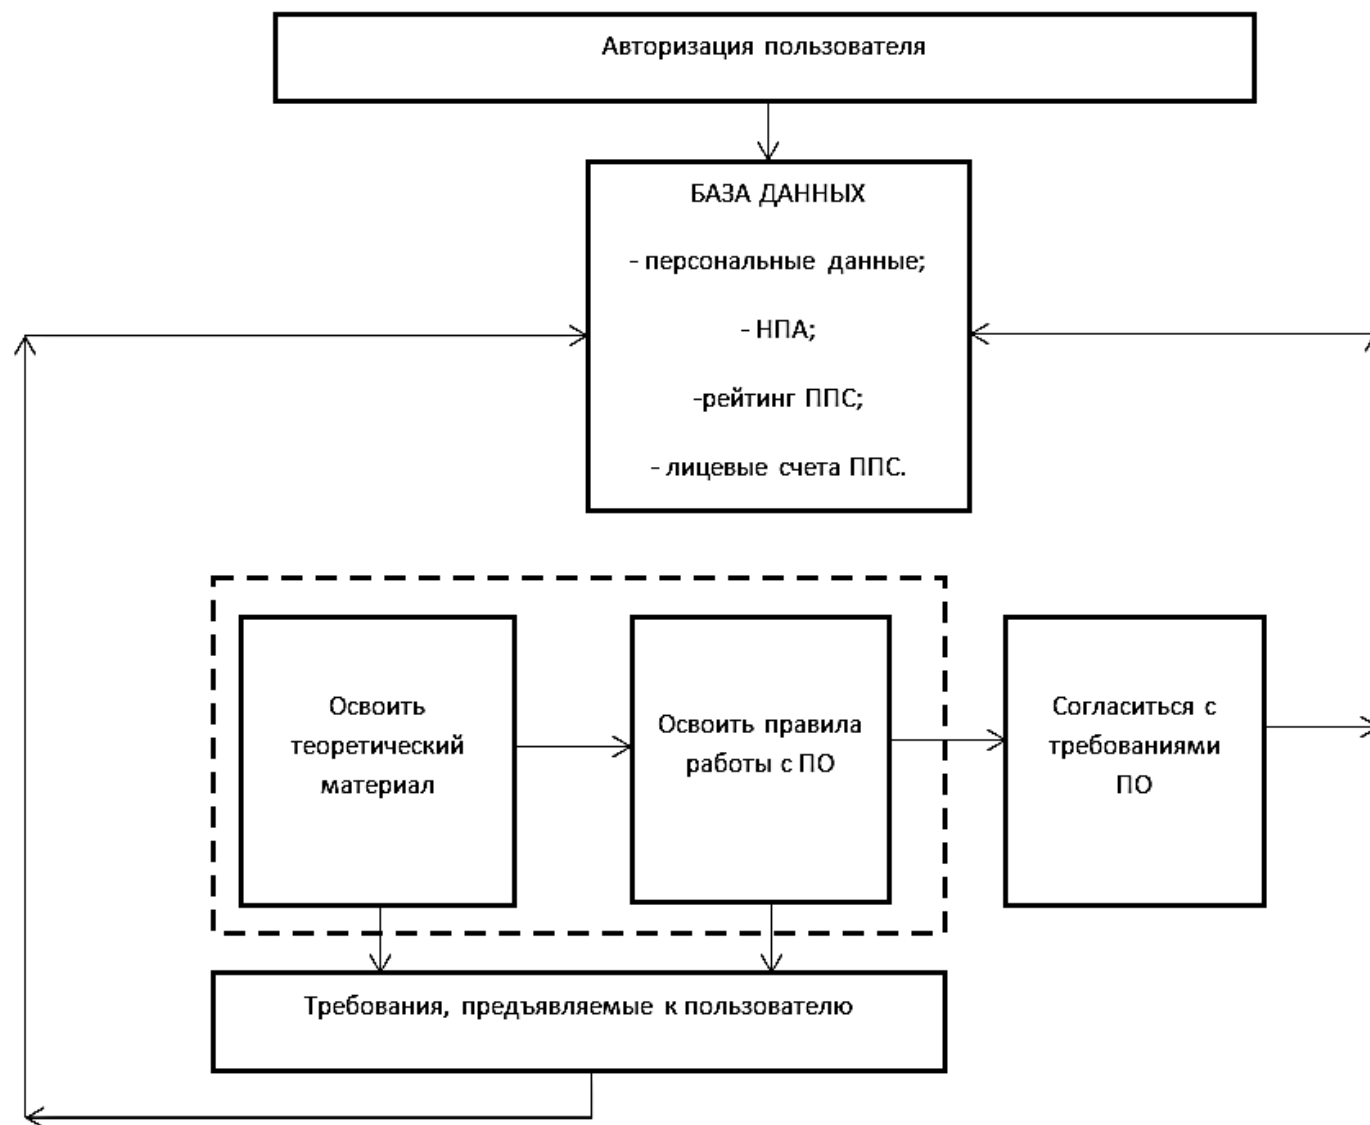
Авторизация пользователя

БАЗА ДАННЫХ

- персональные данные;

- НПА;

-рейтинг ППС;

- лицевые счета ППС.

Освоить теоретический материал

Освоить правила работы с ПО

Согласиться с требованиями ПО

Требования, предъявляемые к пользователю